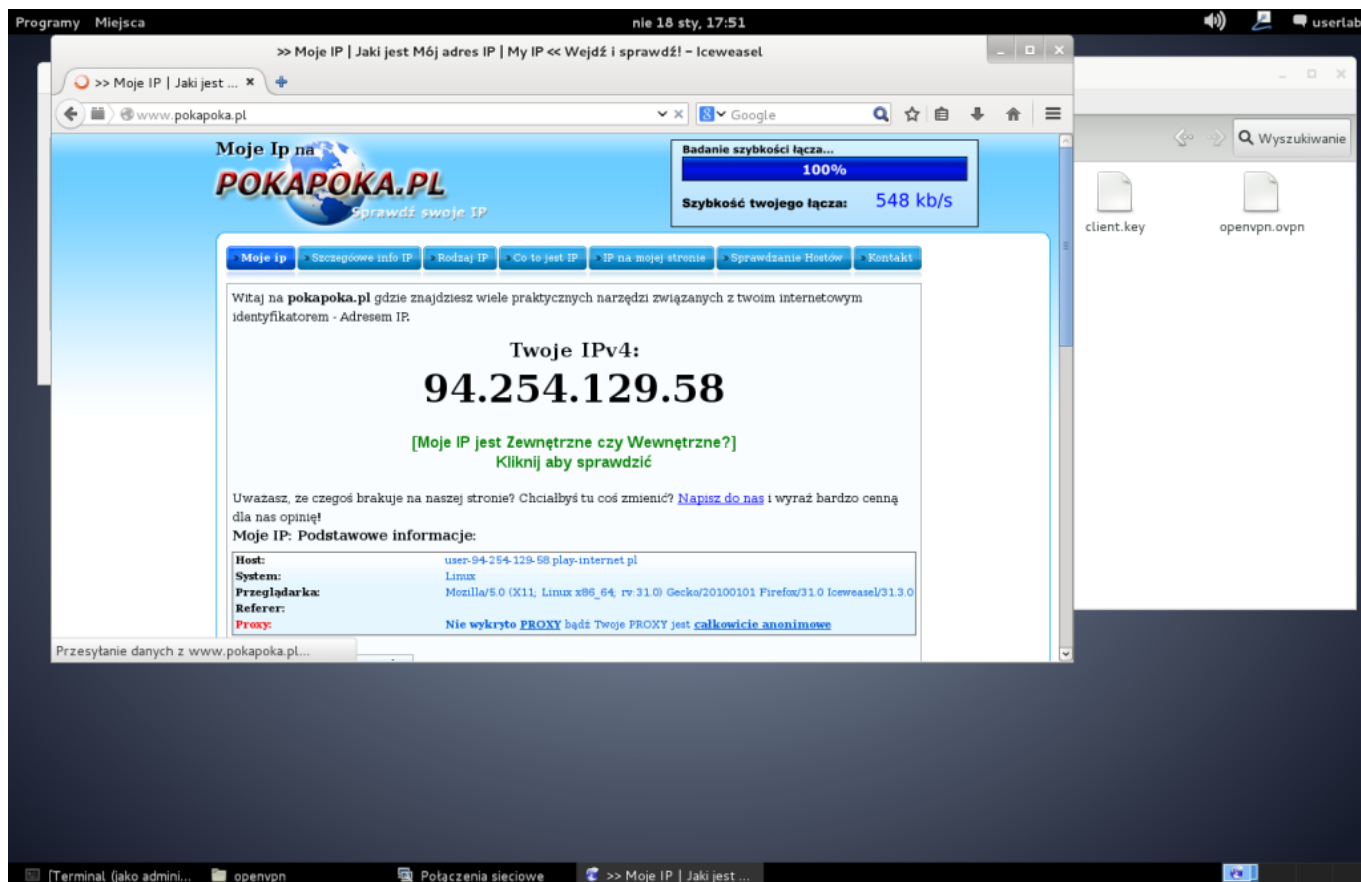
Programy Miejsca

nie 18 sty, 17:51

userlab

>> Moje IP | Jaki jest Mój adres IP | My IP << Wejdź i sprawdź! - Iceweasel

>> Moje IP | Jaki jest ... ×

www.pokapoka.pl

Google

Wyszukiwanie

client.key

openvpn.ovpn

Moje Ip na

POKAPOKA.PL

Sprawdź swoje IP

Badanie szybkości łącza...

100%

Szybkość twojego łącza: 548 kb/s

Moje ip | Szczegółowe info IP | Rodzaj IP | Co to jest IP | IP na mojej stronie | Sprawdzanie Hostów | Kontakt

Witaj na pokapoka.pl gdzie znajdziesz wiele praktycznych narzędzi związanych z twoim internetowym identyfikatorem - Adresem IP.

Twoje IPv4:

94.254.129.58

[Moje IP jest Zewnętrzne czy Wewnętrzne?]
Kliknij aby sprawdzić

Uwazasz, ze czegoś brakuje na naszej stronie? Chciałbyś tu coś zmienić? Napisz do nas i wyraź bardzo cenną dla nas opinię!

Moje IP: Podstawowe informacje:

| | |
|---|---|
| Host: | user-94-254-129-58.play-internet.pl |
| System: | Linux |
| Przeglądarka: | Mozilla/5.0 (X11; Linux x86_64; rv:31.0) Gecko/20100101 Firefox/31.0 Iceweasel/31.3.0 |
| Referer: | |
| Proxy: | Nie wykryto PROXY bądź Twoje PROXY jest całkowicie anonimowe |

Przesyłanie danych z www.pokapoka.pl...

[Terminal (jako admini... openvpn Połączenia sieciowe >> Moje IP | Jaki jest ...